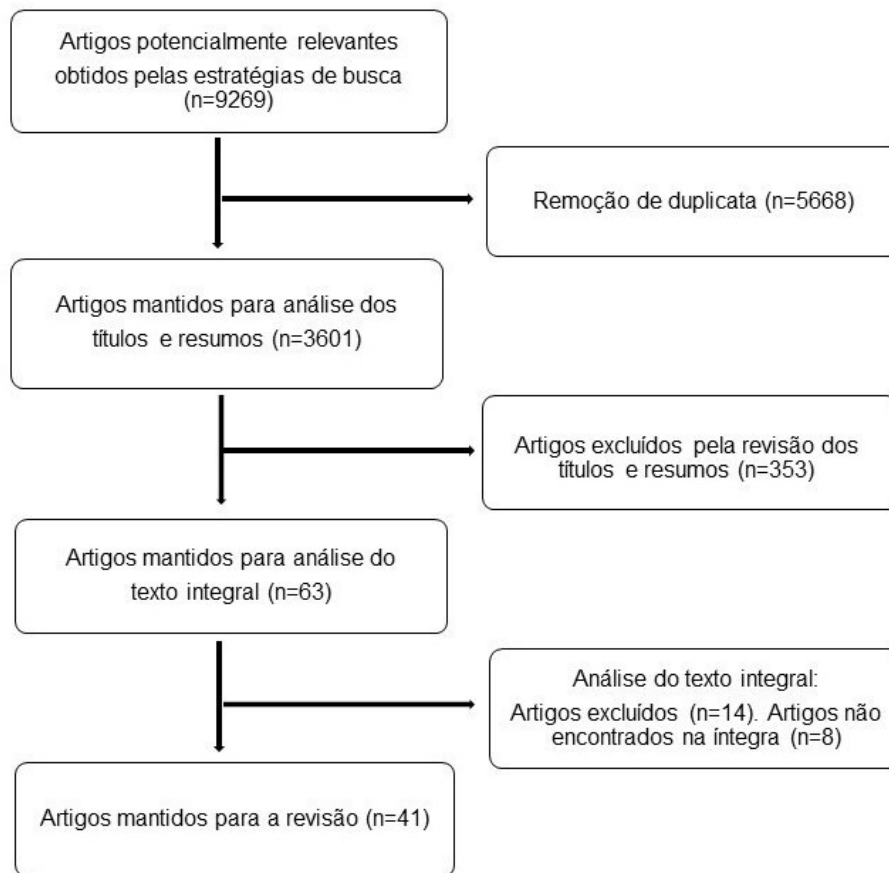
Artigos potencialmente relevantes obtidos pelas estratégias de busca (n=9269)

Remoção de duplicata (n=5668)

Artigos mantidos para análise dos títulos e resumos (n=3601)

Artigos excluídos pela revisão dos títulos e resumos (n=353)

Artigos mantidos para análise do texto integral (n=63)

Análise do texto integral:
Artigos excluídos (n=14). Artigos não encontrados na íntegra (n=8)

Artigos mantidos para a revisão (n=41)